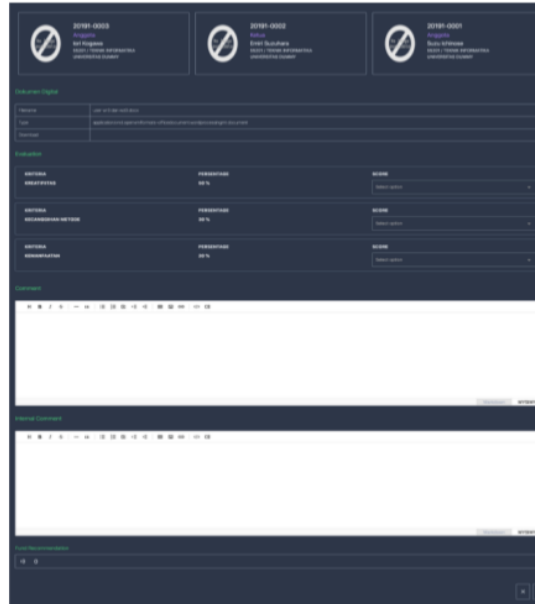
20191-0003
Anggota
Iori Kogawa
S1(D1) / TEKNIK INFORMATIKA
UNIVERSITAS DUMMY

20191-0002
Ketua
Emiri Suzuhara
S1(D1) / TEKNIK INFORMATIKA
UNIVERSITAS DUMMY

20191-0001
Anggota
Suzu Ichinose
S1(D1) / TEKNIK INFORMATIKA
UNIVERSITAS DUMMY

Dokumen Digital

| Filename | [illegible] |
|---|---|
| Type | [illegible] |
| Download | |

Evaluation

KRITERIA
KREATIFITAS
PERSENTASE
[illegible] %
SCORE
Select option

KRITERIA
KESANGGUPAN METODE
PERSENTASE
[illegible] %
SCORE
Select option

KRITERIA
KESANGGUPAN
PERSENTASE
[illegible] %
SCORE
Select option

Comment

Internal Comment

Fund Recommendation